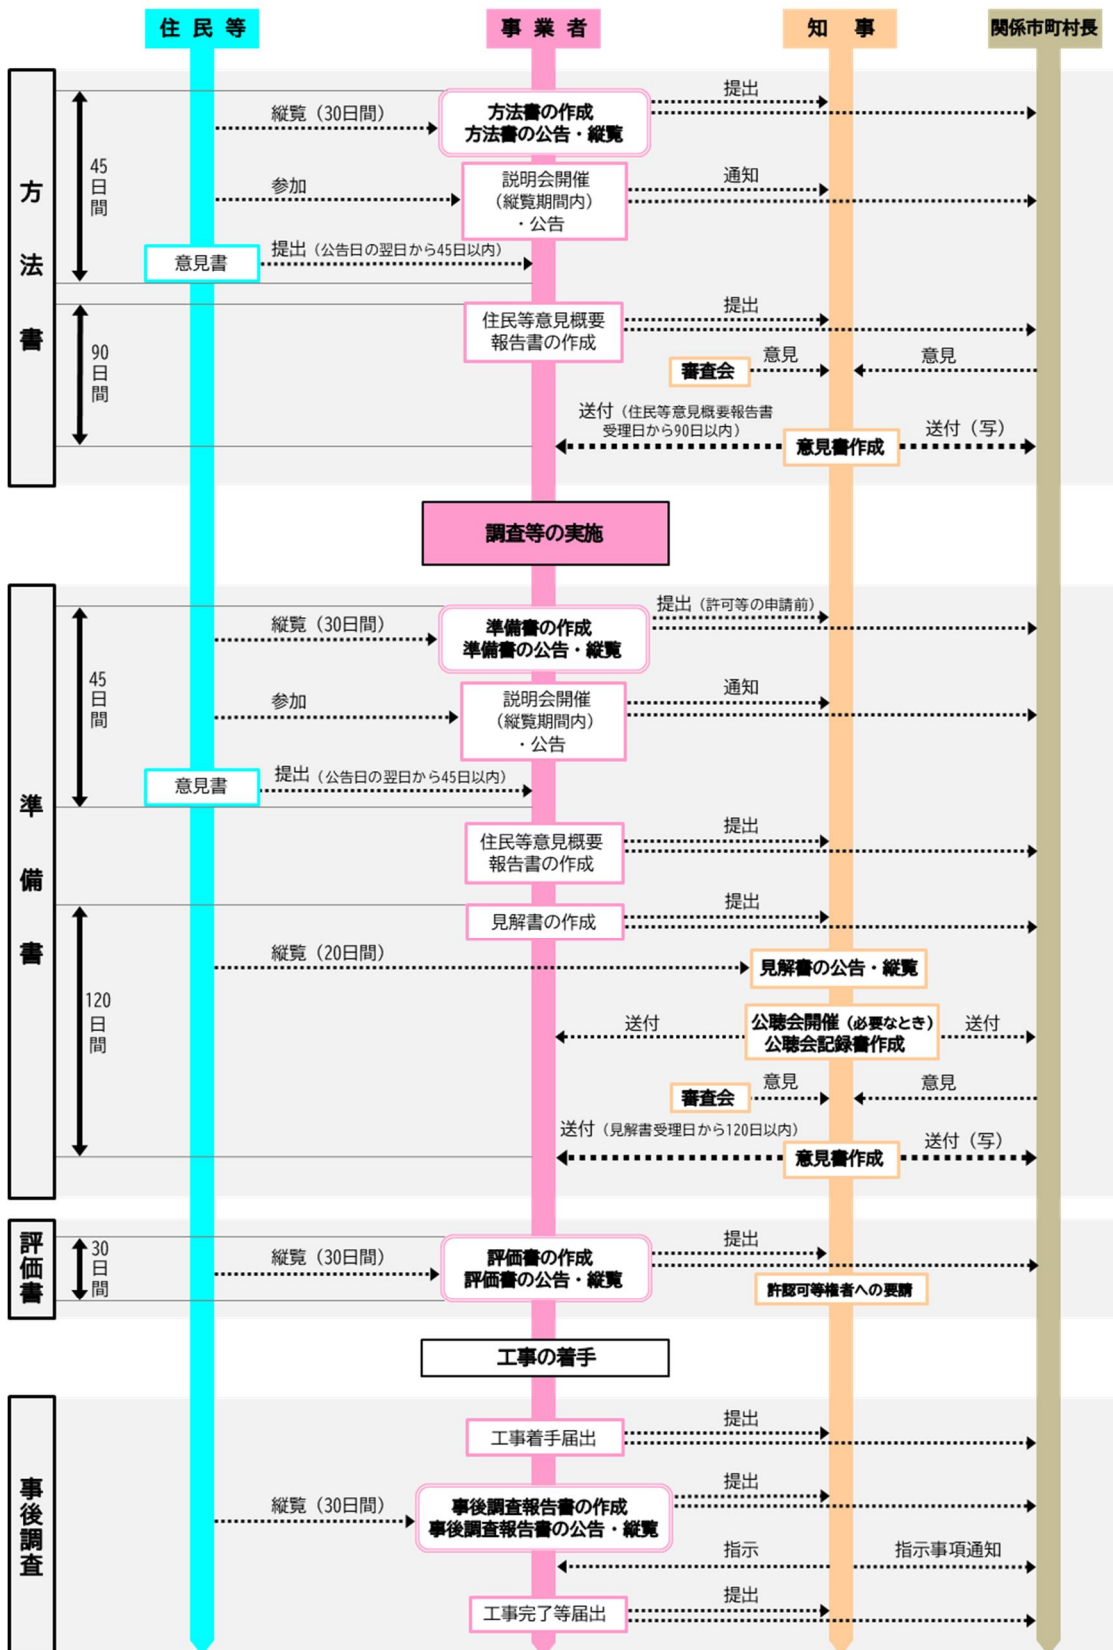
住民等
事業者
知事
関係市町村長

方法書

45日間

縦覧（30日間）
方法書の作成
方法書の公告・縦覧
提出

参加
説明会開催
（縦覧期間内）
・公告
通知

意見書
提出（公告日の翌日から45日以内）

90日間

住民等意見概要
報告書の作成
提出

審査会
意見
意見

送付（住民等意見概要報告書受理日から90日以内）
意見書作成
送付（写）

調査等の実施

準備書

45日間

縦覧（30日間）
準備書の作成
準備書の公告・縦覧
提出（許可等の申請前）

参加
説明会開催
（縦覧期間内）
・公告
通知

意見書
提出（公告日の翌日から45日以内）

住民等意見概要
報告書の作成
提出

120日間

見解書の作成
提出

縦覧（20日間）
見解書の公告・縦覧

送付
公聴会開催（必要なとき）
公聴会記録書作成
送付

審査会
意見
意見

送付（見解書受理日から120日以内）
意見書作成
送付（写）

評価書

30日間

縦覧（30日間）
評価書の作成
評価書の公告・縦覧
提出
許認可等権者への要請

工事の着手

事後調査

工事着手届出
提出

縦覧（30日間）
事後調査報告書の作成
事後調査報告書の公告・縦覧
提出

指示
指示事項通知

工事完了等届出
提出